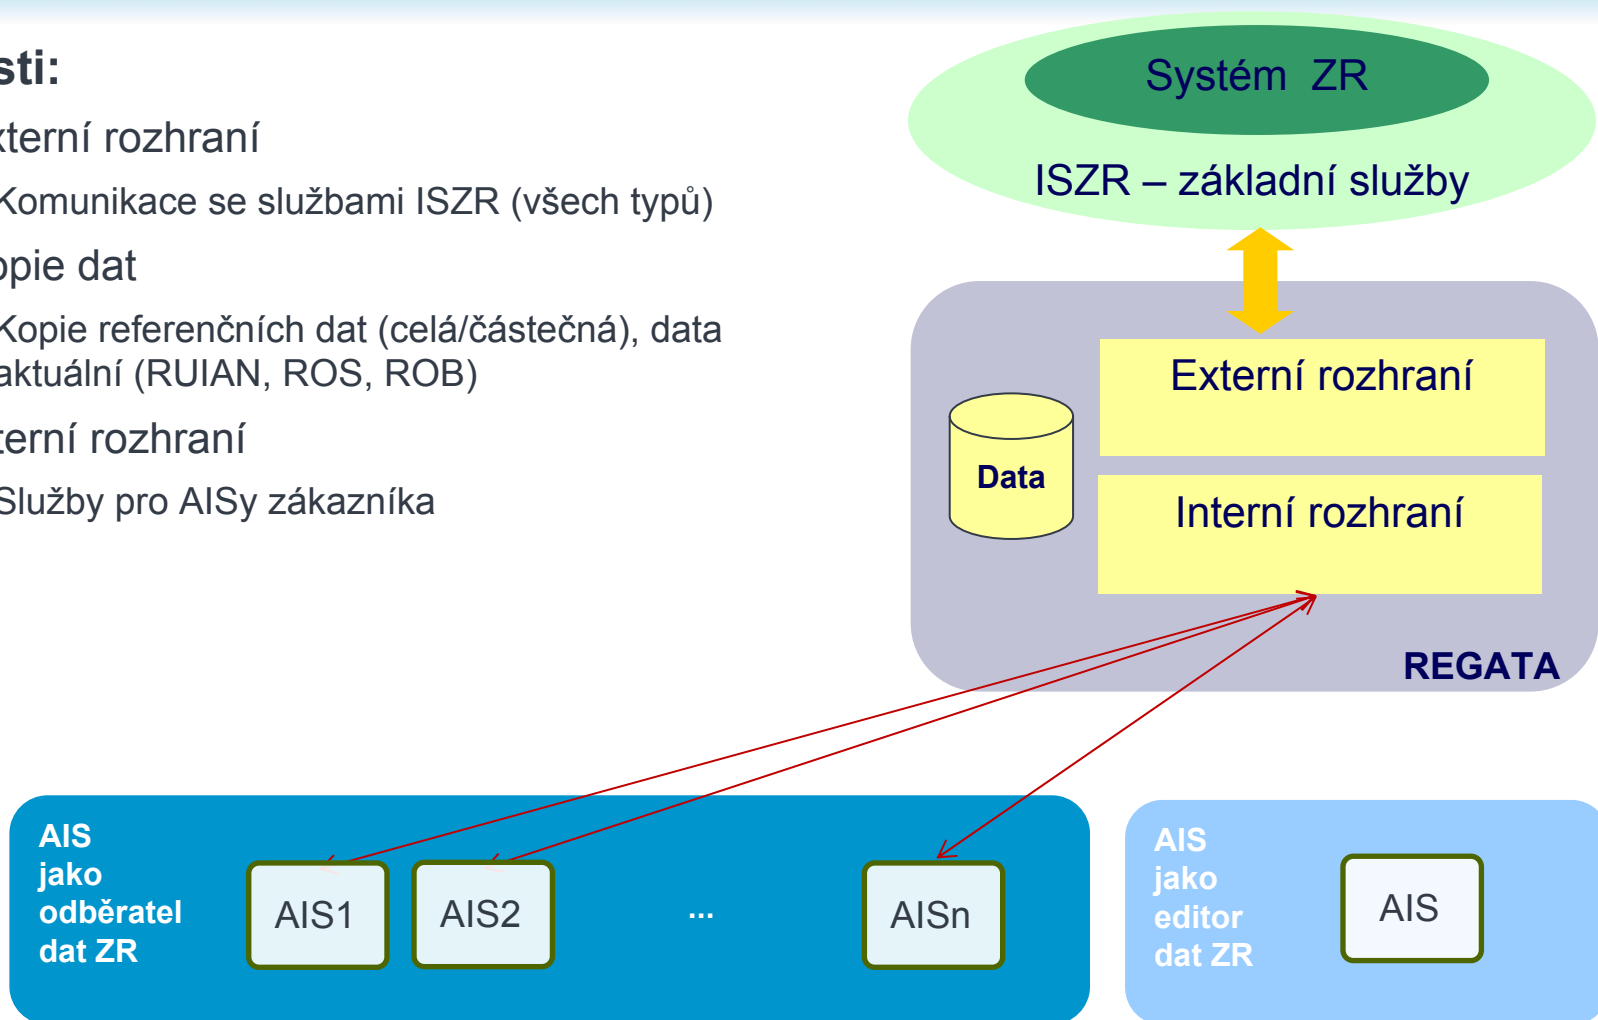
sti:

xterní rozhraní

Komunikace se službami ISZR (všech typů)

opie dat

Kopie referenčních dat (celá/částečná), data aktuální (RUIAN, ROS, ROB)

terní rozhraní

Služby pro AISy zákazníka

Systém ZR

ISZR – základní služby

Externí rozhraní

Data

Interní rozhraní

REGATA

AIS jako odběratel dat ZR

AIS1

AIS2

...

AISn

AIS jako editor dat ZR

AIS